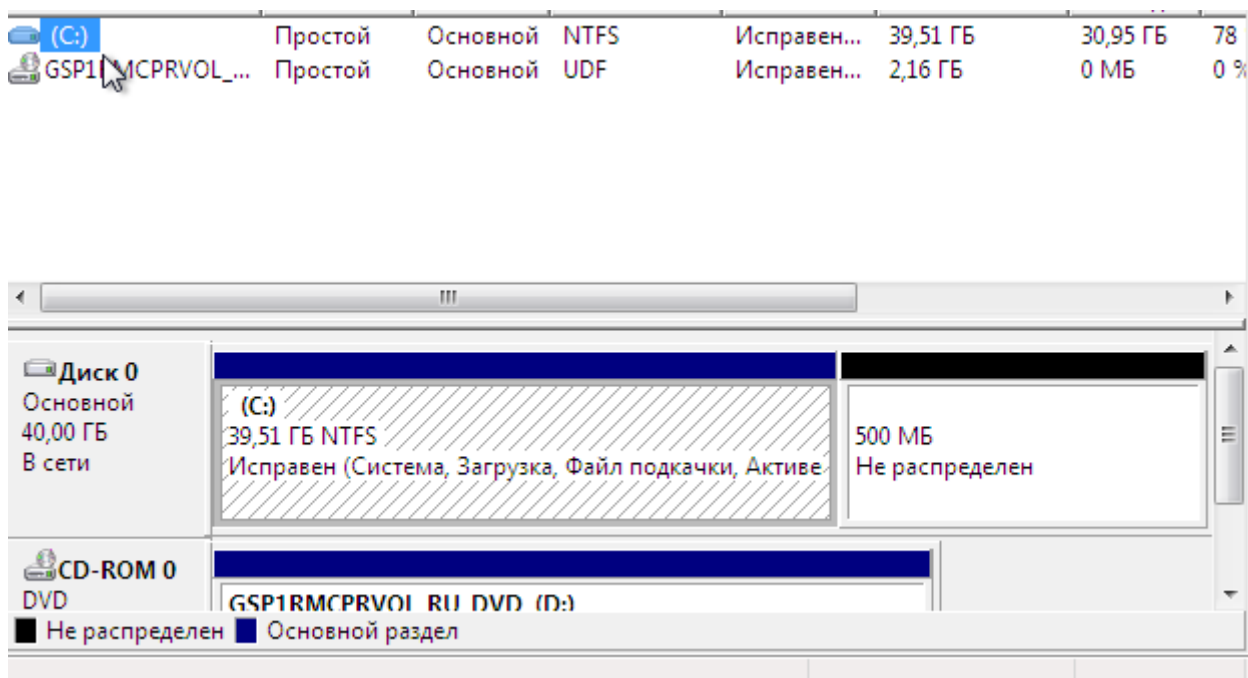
| | | | | | | | |
|---|---|---|---|---|---|---|---|
| (C:) | Простой | Основной | NTFS | Исправен... | 39,51 ГБ | 30,95 ГБ | 78 |
| GSP1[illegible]MCPRVOL_... | Простой | Основной | UDF | Исправен... | 2,16 ГБ | 0 МБ | 0 % |

Диск 0
Основной
40,00 ГБ
В сети

(C:)
39,51 ГБ NTFS
Исправен (Система, Загрузка, Файл подкачки, Активе

500 МБ
Не распределен

CD-ROM 0
DVD

GSP1RMCPRVOL_RU_DVD (D:)

Не распределен
Основной раздел